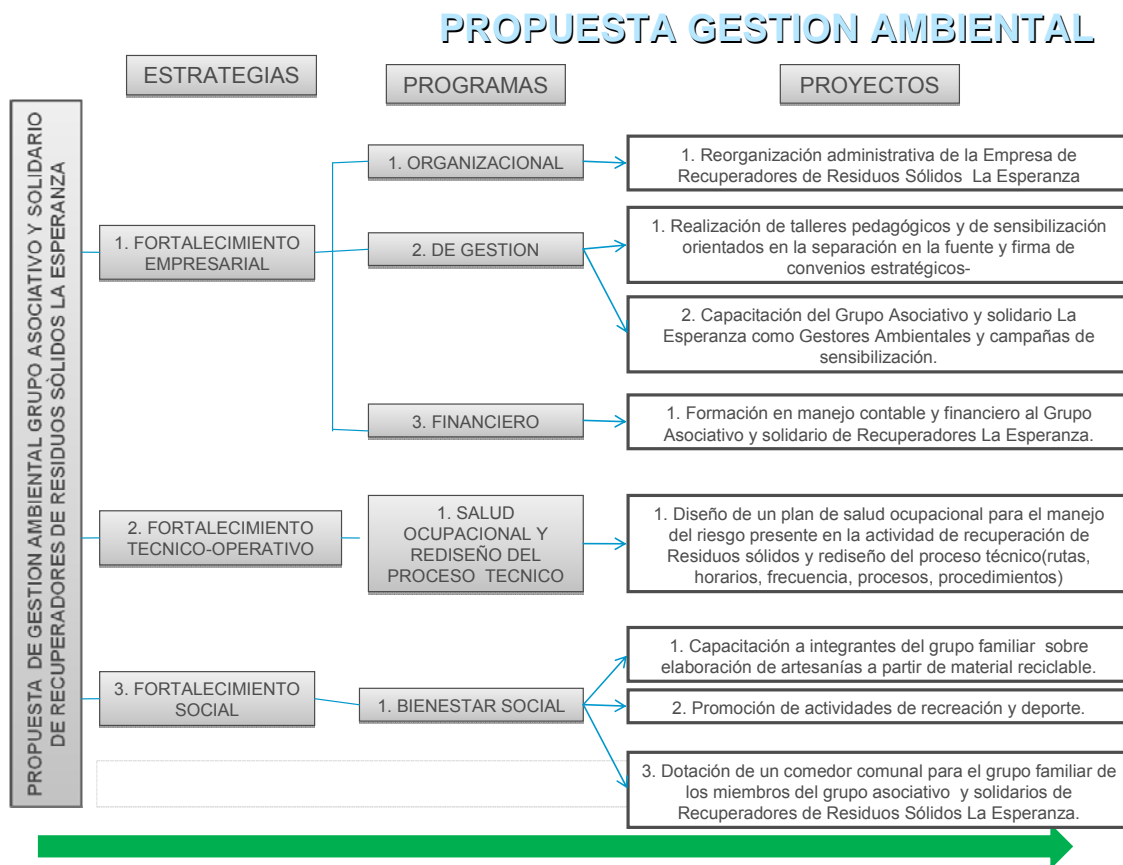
PROPUESTA GESTION AMBIENTAL

ESTRATEGIAS

PROGRAMAS

PROYECTOS

PROPUESTA DE GESTION AMBIENTAL GRUPO ASOCIATIVO Y SOLIDARIO DE RECUPERADORES DE RESIDUOS SÓLIDOS LA ESPERANZA

1. FORTALECIMIENTO EMPRESARIAL

1. ORGANIZACIONAL

1. Reorganización administrativa de la Empresa de Recuperadores de Residuos Sólidos La Esperanza

2. DE GESTION

1. Realización de talleres pedagógicos y de sensibilización orientados en la separación en la fuente y firma de convenios estratégicos-

2. Capacitación del Grupo Asociativo y solidario La Esperanza como Gestores Ambientales y campañas de sensibilización.

3. FINANCIERO

1. Formación en manejo contable y financiero al Grupo Asociativo y solidario de Recuperadores La Esperanza.

2. FORTALECIMIENTO TECNICO-OPERATIVO

1. SALUD OCUPACIONAL Y REDISEÑO DEL PROCESO TECNICO

1. Diseño de un plan de salud ocupacional para el manejo del riesgo presente en la actividad de recuperación de Residuos sólidos y rediseño del proceso técnico(rutas, horarios, frecuencia, procesos, procedimientos)

3. FORTALECIMIENTO SOCIAL

1. BIENESTAR SOCIAL

1. Capacitación a integrantes del grupo familiar sobre elaboración de artesanías a partir de material reciclable.

2. Promoción de actividades de recreación y deporte.

3. Dotación de un comedor comunal para el grupo familiar de los miembros del grupo asociativo y solidarios de Recuperadores de Residuos Sólidos La Esperanza.